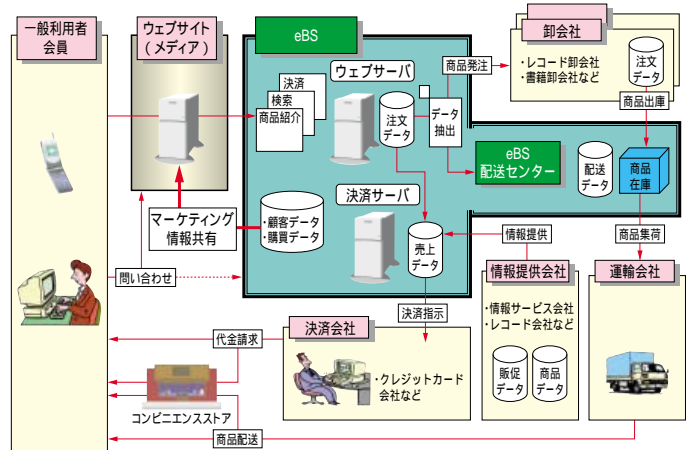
一般利用者
会員

ウェブサイト
（メディア）

eBS

ウェブサーバ

決済
検索
商品紹介

注文
データ

データ
抽出

商品発注

卸会社
・レコード卸会社
・書籍卸会社など

注文
データ

商品出庫

eBS
配送センター

配送
データ

商品
在庫

マーケティング
情報共有

・顧客データ
・購買データ

決済サーバ

売上
データ

情報提供

商品集荷

問い合わせ

情報提供会社

運輸会社

決済指示

代金請求

決済会社

・クレジットカード
会社など

・情報サービス会社
・レコード会社など

販促
データ

商品
データ

コンビニエンスストア

商品配送